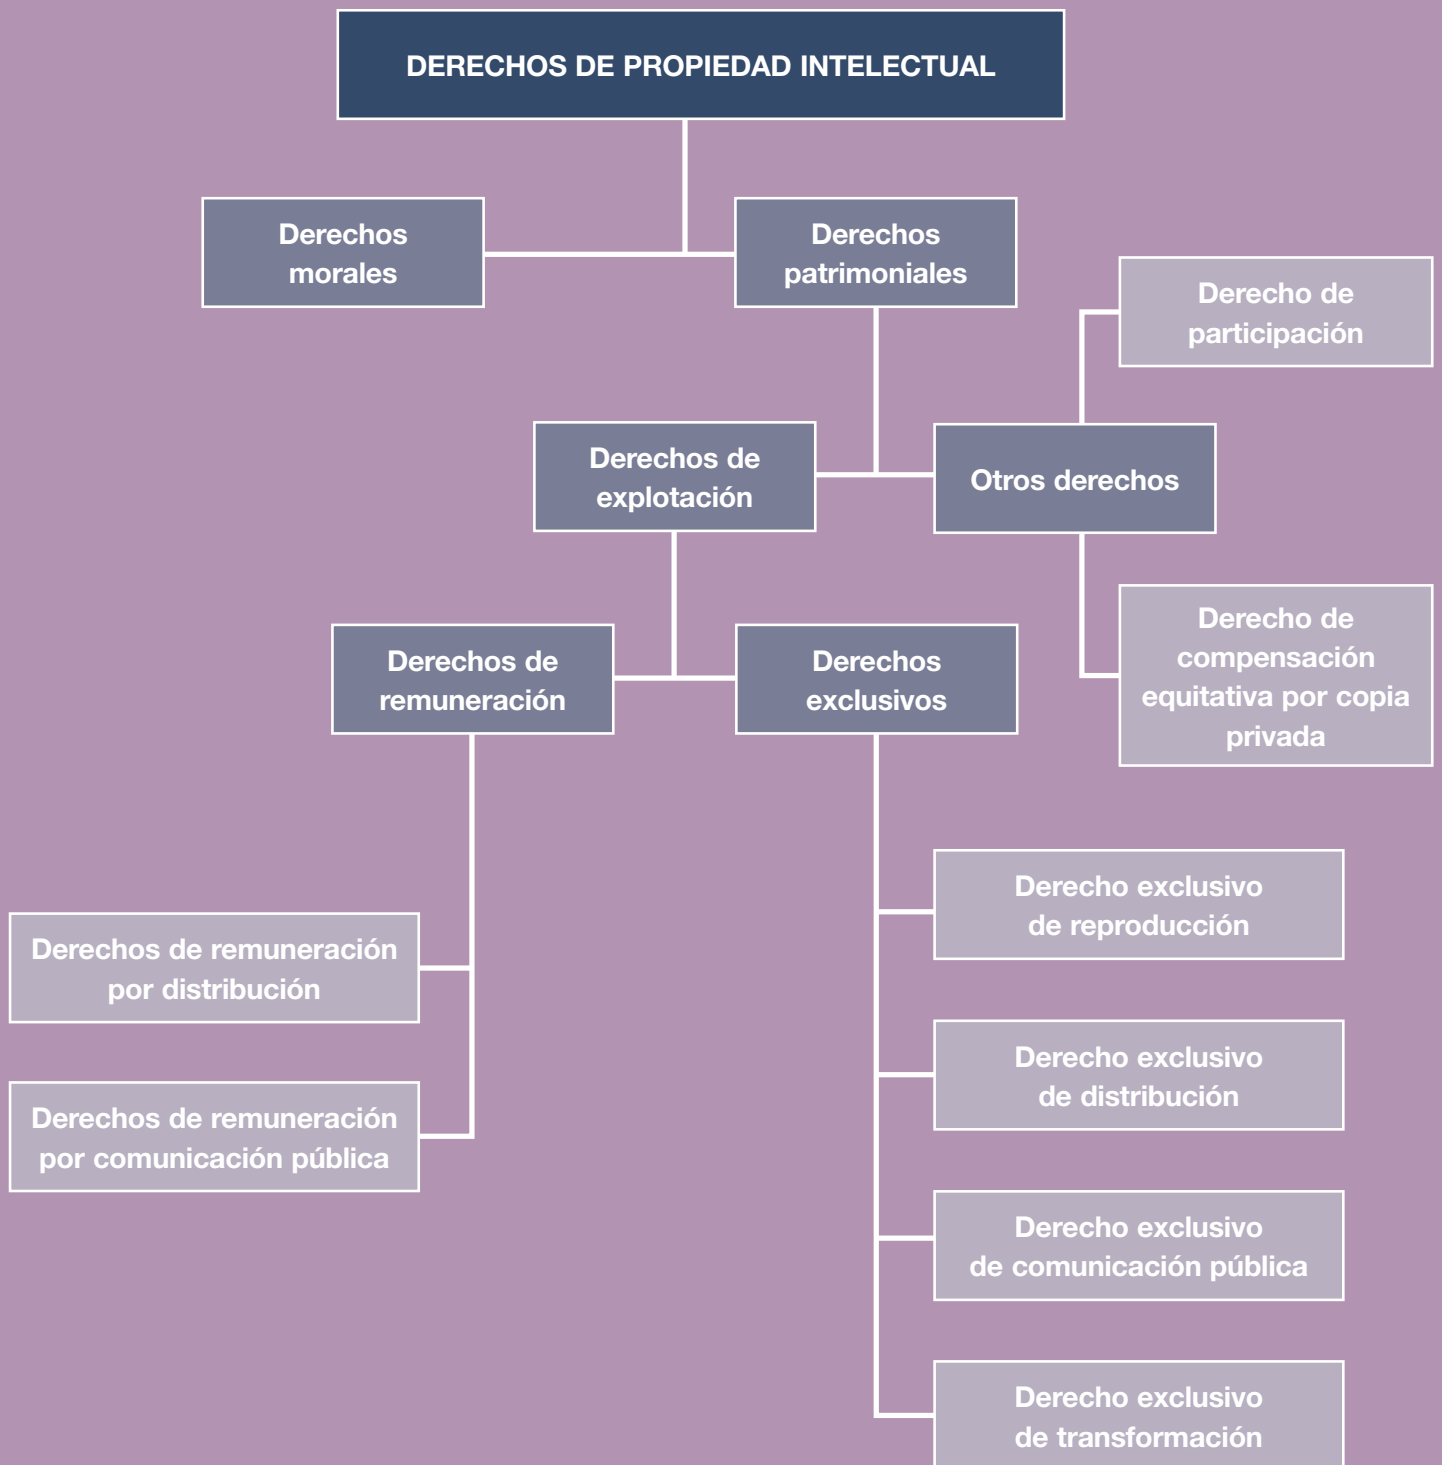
DERECHOS DE PROPIEDAD INTELECTUAL

Derechos morales

Derechos patrimoniales

Derecho de participación

Derechos de explotación

Otros derechos

Derecho de compensación equitativa por copia privada

Derechos de remuneración

Derechos exclusivos

Derecho exclusivo de reproducción

Derechos de remuneración por distribución

Derechos de remuneración por comunicación pública

Derecho exclusivo de distribución

Derecho exclusivo de comunicación pública

Derecho exclusivo de transformación